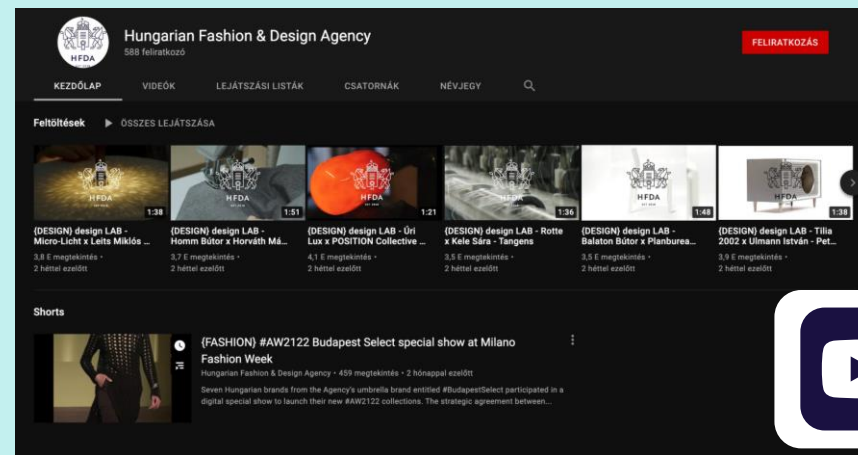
HFDA

Hungarian Fashion & Design Agency
588 feliratkozó

FELIRATKOZÁS

KEZDŐLAP VIDEÓK LEJÁTSZÁSI LISTÁK CSATORNÁK NÉVJEGY

Feltöltések ▶ ÖSSZES LEJÁTSZÁSA

HFDA
1:38
{DESIGN} design LAB - Micro-Licht x Leits Miklós ...
3,8 E megtekintés • 2 héttel ezelőtt

HFDA
1:51
{DESIGN} design LAB - Homm Bútor x Horváth Má...
3,7 E megtekintés • 2 héttel ezelőtt

HFDA
1:21
{DESIGN} design LAB - Úri Lux x POSITION Collective ...
4,1 E megtekintés • 2 héttel ezelőtt

HFDA
1:36
{DESIGN} design LAB - Rotte x Kele Sára - Tangens
3,5 E megtekintés • 2 héttel ezelőtt

HFDA
1:48
{DESIGN} design LAB - Balaton Bútor x Planburea...
3,5 E megtekintés • 2 héttel ezelőtt

HFDA
1:38
{DESIGN} design LAB - Tilia 2002 x Ulmann István - Pet...
3,9 E megtekintés • 2 héttel ezelőtt

Shorts

{FASHION} #AW2122 Budapest Select special show at Milano Fashion Week
Hungarian Fashion & Design Agency • 459 megtekintés • 2 hónappal ezelőtt
Seven Hungarian brands from the Agency's umbrella brand entitled #BudapestSelect participated in a digital special show to launch their new #AW2122 collections. The strategic agreement between...